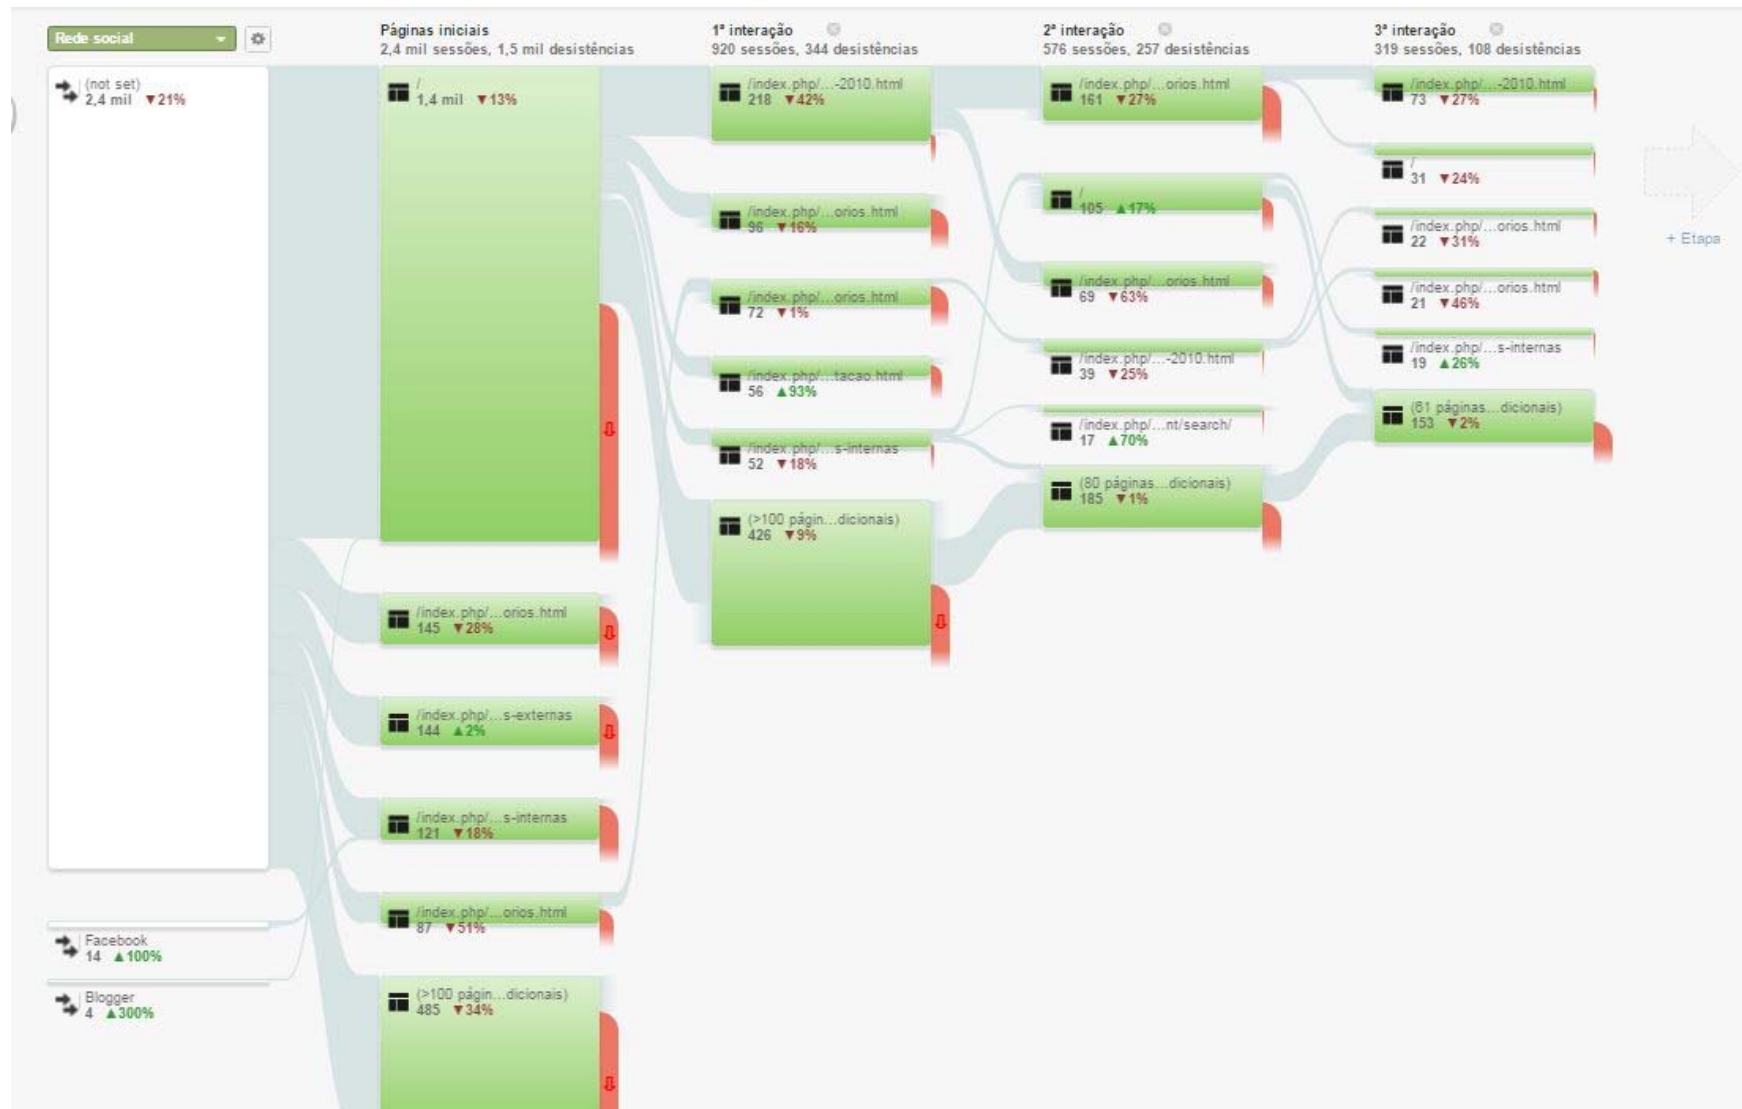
Rede social

Páginas iniciais
2,4 mil sessões, 1,5 mil desistências

1ª interação
920 sessões, 344 desistências

2ª interação
576 sessões, 257 desistências

3ª interação
319 sessões, 108 desistências

(not set)
2,4 mil ▼21%

Facebook
14 ▲100%

Blogger
4 ▲300%

/
1,4 mil ▼13%

/index.php/...orios.html
145 ▼28%

/index.php/...s-externas
144 ▲2%

/index.php/...s-internas
121 ▼18%

/index.php/...orios.html
87 ▼51%

(>100 págin...dicionais)
485 ▼34%

/index.php/...-2010.html
218 ▼42%

/index.php/...orios.html
96 ▼16%

/index.php/...orios.html
72 ▼1%

/index.php/...tacao.html
56 ▲93%

/index.php/...s-internas
52 ▼18%

(>100 págin...dicionais)
426 ▼9%

/index.php/...orios.html
161 ▼27%

/
105 ▲17%

/index.php/...orios.html
69 ▼63%

/index.php/...-2010.html
39 ▼25%

/index.php/...nt/search/
17 ▲70%

(80 páginas...dicionais)
185 ▼1%

/index.php/...-2010.html
73 ▼27%

/
31 ▼24%

/index.php/...orios.html
22 ▼31%

/index.php/...orios.html
21 ▼46%

/index.php/...s-internas
19 ▲26%

(61 páginas...dicionais)
153 ▼2%

+ Etapa